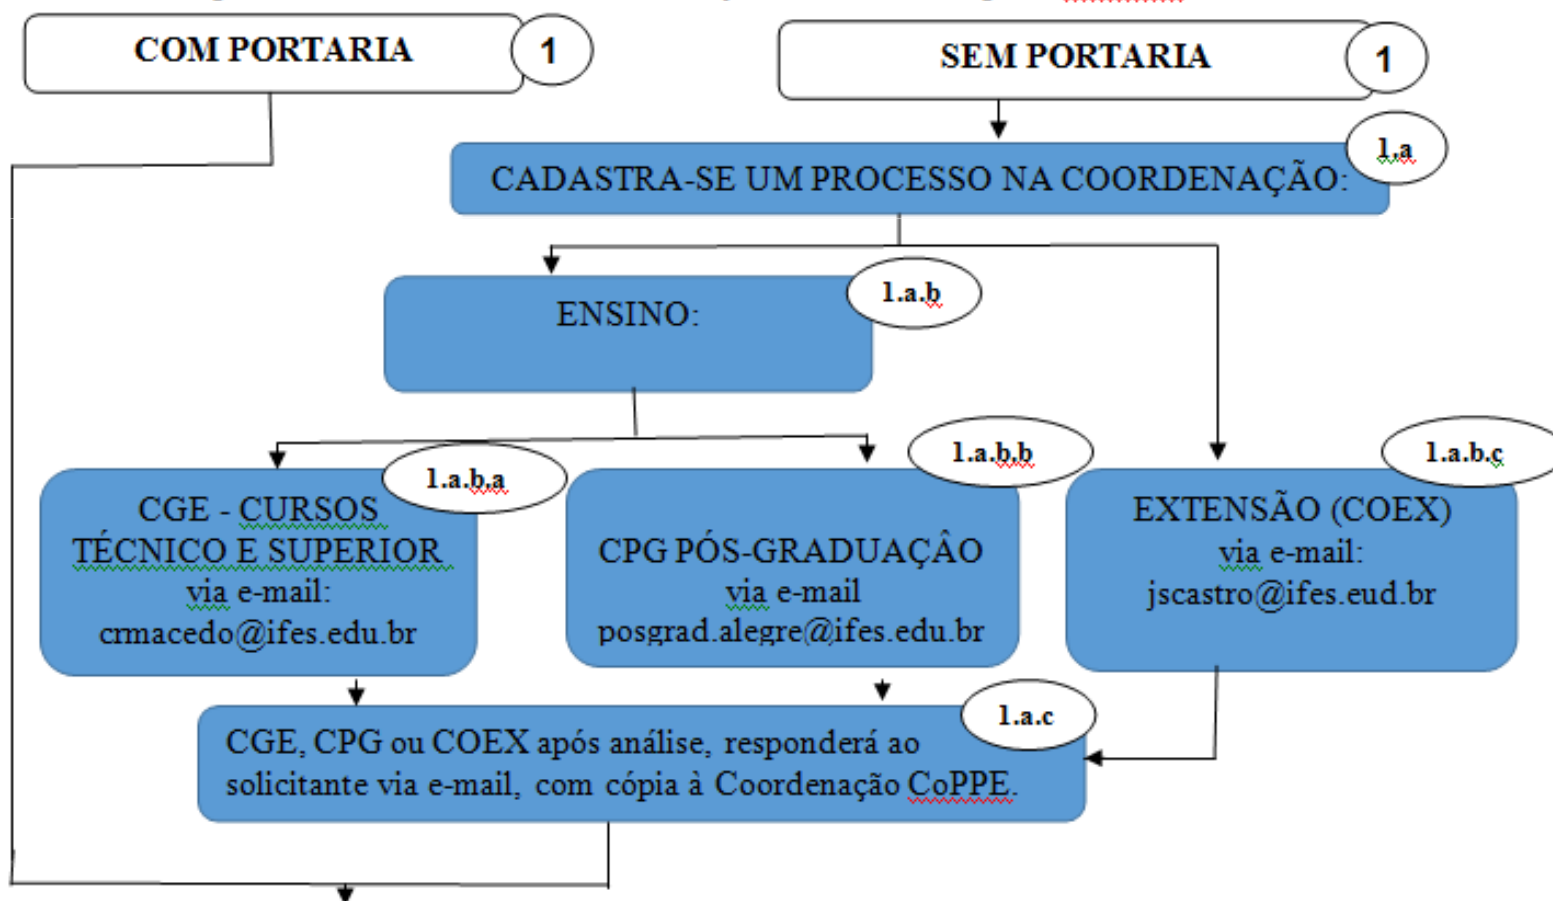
COM PORTARIA

1

SEM PORTARIA

1

CADASTRA-SE UM PROCESSO NA COORDENAÇÃO:

1.a

ENSINO:

1.a.b

CGE - CURSOS TÉCNICO E SUPERIOR via e-mail: crmacedo@ifes.edu.br

1.a.b.a

CPG PÓS-GRADUAÇÂO via e-mail posgrad.alegre@ifes.edu.br

1.a.b.b

EXTENSÃO (COEX) via e-mail: jscastro@ifes.eud.br

1.a.b.c

CGE, CPG ou COEX após análise, responderá ao solicitante via e-mail, com cópia à Coordenação CoPPE.

1.a.c